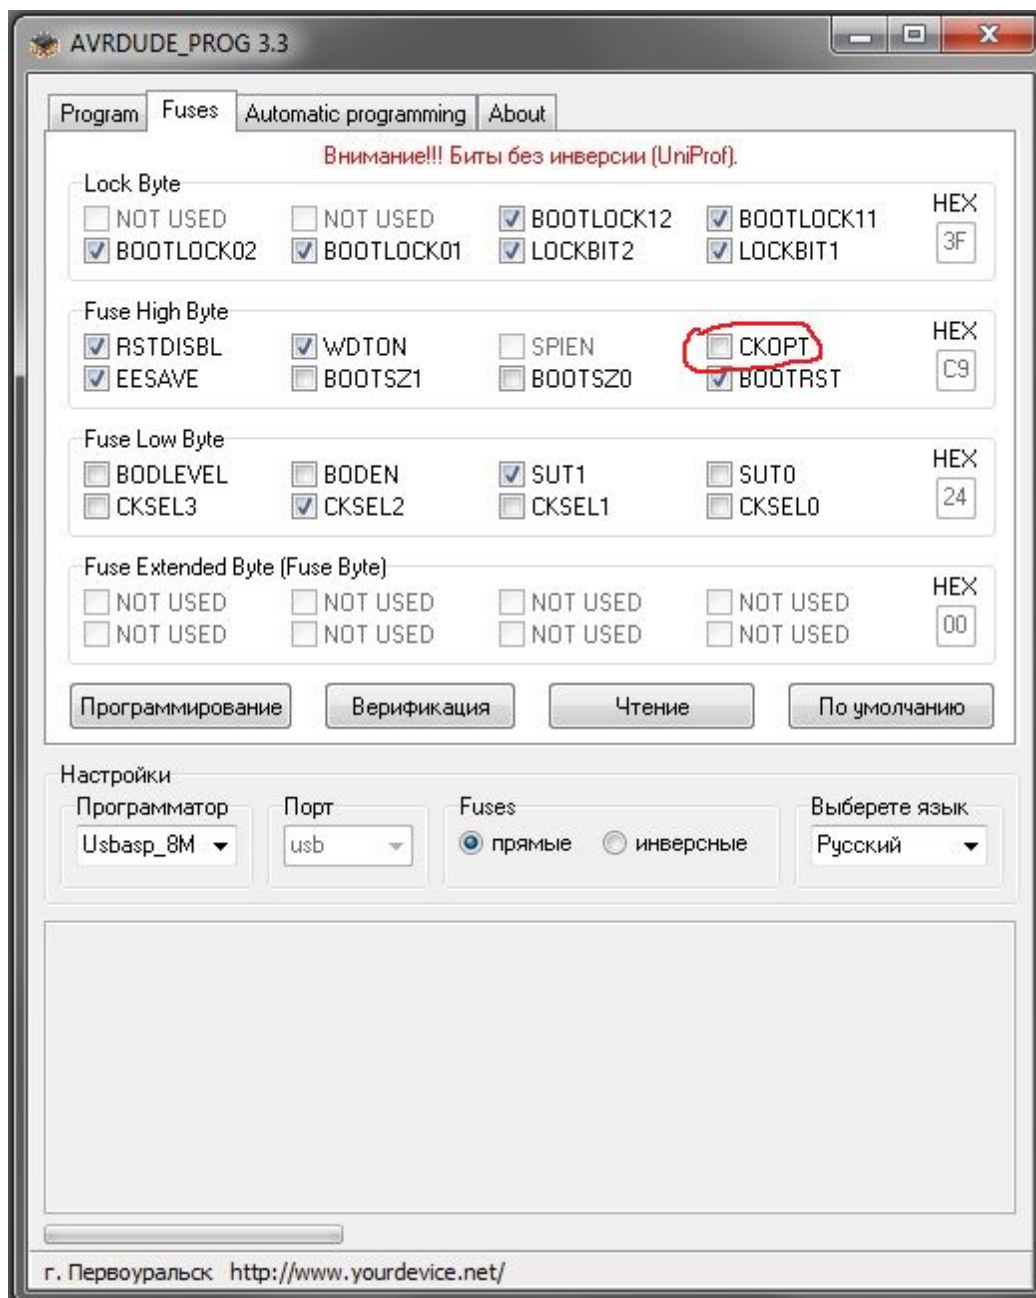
AVRDUDE_PROG 3.3

Program | Fuses | Automatic programming | About

Внимание!!! Биты без инверсии (UniProf).

Lock Byte
NOT USED | NOT USED | BOOTLOCK12 | BOOTLOCK11 | HEX
BOOTLOCK02 | BOOTLOCK01 | LOCKBIT2 | LOCKBIT1 | 3F

Fuse High Byte
RSTDISBL | WDTON | SPIEN | CKOPT | HEX
EESAVE | BOOTSZ1 | BOOTSZ0 | BOOTRST | C9

Fuse Low Byte
BODLEVEL | BODEN | SUT1 | SUT0 | HEX
CKSEL3 | CKSEL2 | CKSEL1 | CKSEL0 | 24

Fuse Extended Byte (Fuse Byte)
NOT USED | NOT USED | NOT USED | NOT USED | HEX
NOT USED | NOT USED | NOT USED | NOT USED | 00

Программирование | Верификация | Чтение | По умолчанию

Настройки
Программатор
Usbasp_8M
Порт
usb
Fuses
прямые
инверсные
Выберете язык
Русский

г. Первоуральск http://www.yourdevice.net/